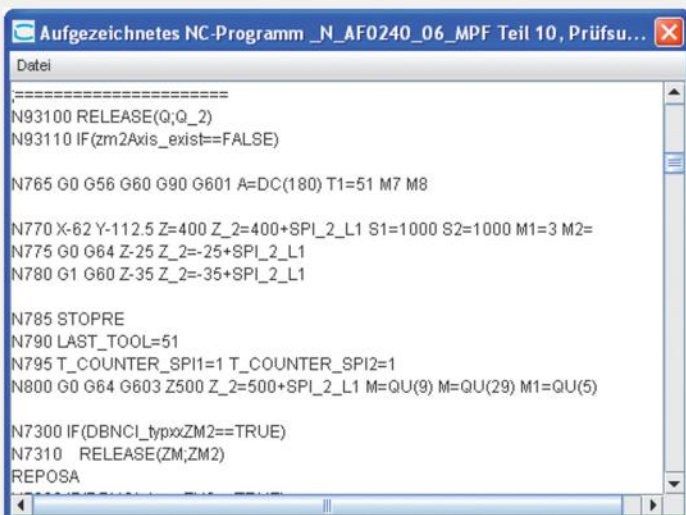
Aufgezeichnetes NC-Programm _N_AF0240_06_MPF Teil 10, Prüfsu...

Datei

;======================
N93100 RELEASE(Q;Q_2)
N93110 IF(zm2Axis_exist==FALSE)

N765 G0 G56 G60 G90 G601 A=DC(180) T1=51 M7 M8

N770 X-62 Y-112.5 Z=400 Z_2=400+SPI_2_L1 S1=1000 S2=1000 M1=3 M2=
N775 G0 G64 Z-25 Z_2=-25+SPI_2_L1
N780 G1 G60 Z-35 Z_2=-35+SPI_2_L1

N785 STOPRE
N790 LAST_TOOL=51
N795 T_COUNTER_SPI1=1 T_COUNTER_SPI2=1
N800 G0 G64 G603 Z500 Z_2=500+SPI_2_L1 M=QU(9) M=QU(29) M1=QU(5)

N7300 IF(DBNCI_typxxZM2==TRUE)
N7310 RELEASE(ZM;ZM2)
REPOSA
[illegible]